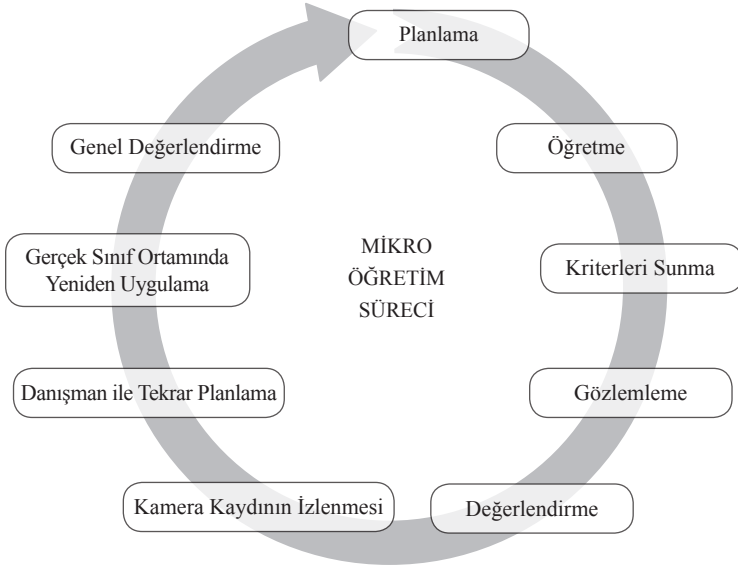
Planlama

Öğretme

Kriterleri Sunma

Gözlemleme

Değerlendirme

Kamera Kaydının İzlenmesi

Danışman ile Tekrar Planlama

Gerçek Sınıf Ortamında Yeniden Uygulama

Genel Değerlendirme

MİKRO ÖĞRETİM SÜRECİ